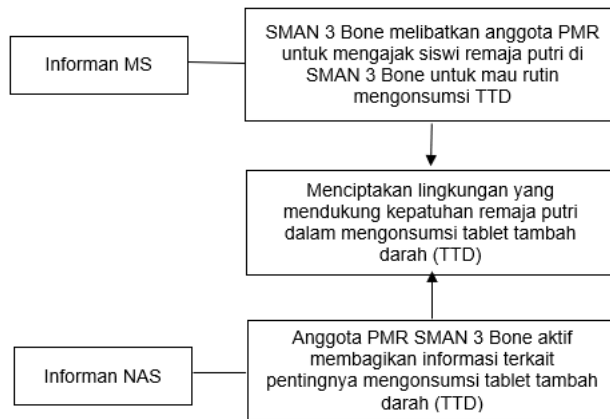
Informan MS

SMAN 3 Bone melibatkan anggota PMR untuk mengajak siswi remaja putri di SMAN 3 Bone untuk mau rutin mengonsumsi TTD

Menciptakan lingkungan yang mendukung kepatuhan remaja putri dalam mengonsumsi tablet tambah darah (TTD)

Informan NAS

Anggota PMR SMAN 3 Bone aktif membagikan informasi terkait pentingnya mengonsumsi tablet tambah darah (TTD)